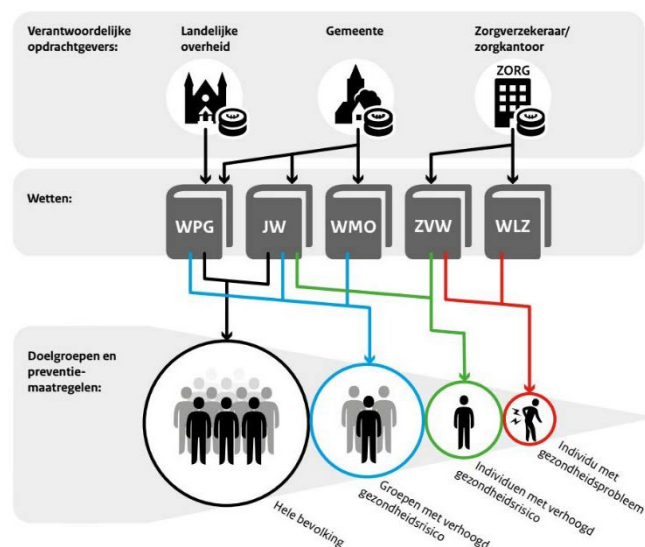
Verantwoordelijke opdrachtgevers:

Landelijke overheid

Gemeente

Zorgverzekeraar/ zorgkantoor

ZORG

Wetten:

WPG

JW

WMO

ZVW

WLZ

Doelgroepen en preventiemaatregelen:

Hele bevolking

Groepen met verhoogd gezondheidsrisico

Individuen met verhoogd gezondheidsrisico

Individu met gezondheidsprobleem